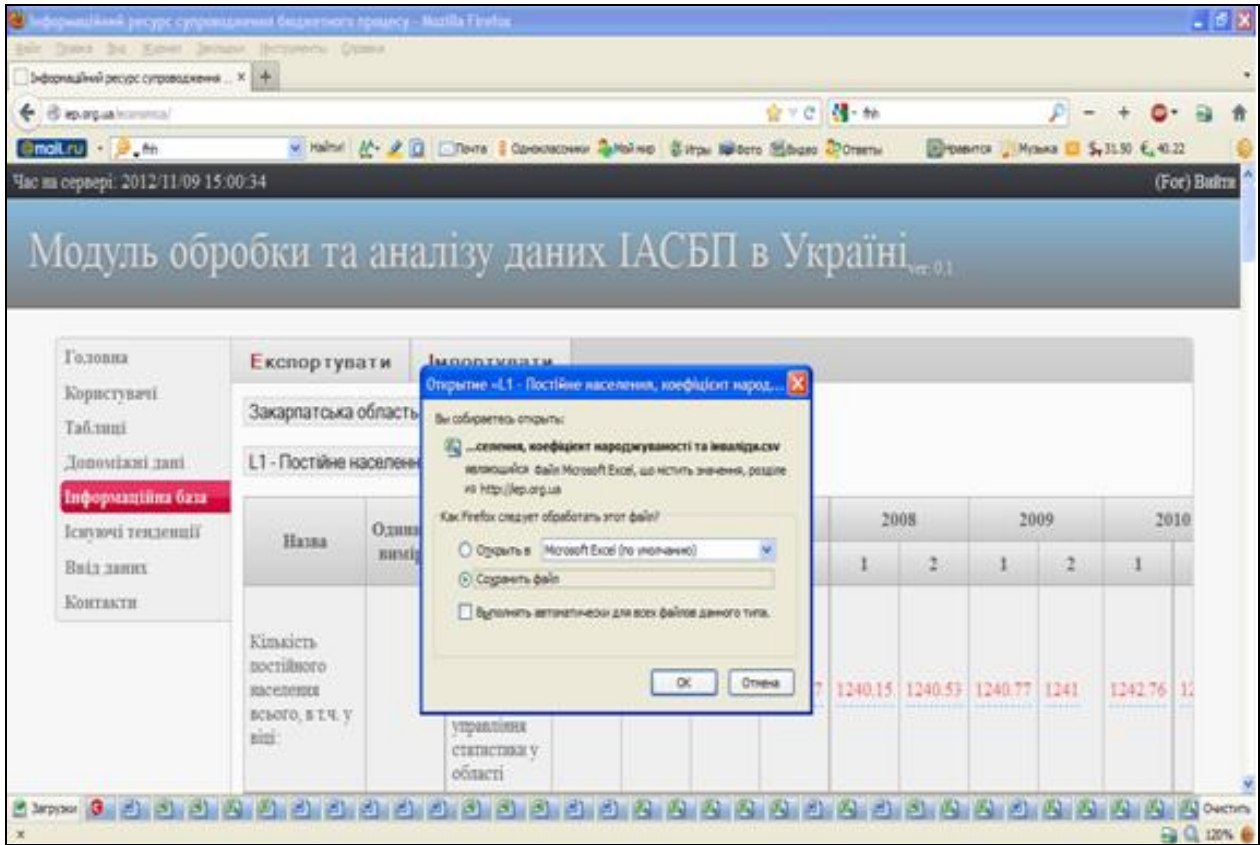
Інформаційний ресурс супроводження бюджетного процесу - Mozilla Firefox

Файл Правка Вид Журнал Закладки Инструменты Справка

Інформаційний ресурс супроводження ... ×

iep.org.ua/economica/

mail.ru Найти! Почта Одноклассники Мой мир Игры Фото Видео Ответы Нравится Музыка $ 31.50 € 40.22

Час на сервері: 2012/11/09 15:00:34

(For) Вийти

Модуль обробки та аналізу даних ІАСБП в Україні ver. 0.1

Головна
Користувачі
Таблиці
Допоміжні дані
Інформаційна база
Існуючі тенденції
Ввід даних
Контакти

Експортувати Імпортувати

Закарпатська область

L1 - Постійне населення

Открытие «L1 - Постійне населення, коефіцієнт народ...

Вы собираетесь открыть:

...селення, коефіцієнт народжуваності та інвалідн.csv

являющийся файл Microsoft Excel, що містить значення, розділе

из http://iep.org.ua

Как Firefox следует обработать этот файл?

Открыть в Microsoft Excel (по умолчанию)

Сохранить файл

Выполнять автоматически для всех файлов данного типа.

OK Отмена

| Назва | Одини вимі | | | 2008 | | 2009 | | 2010 |
|---|---|---|---|---|---|---|---|---|
| | | | | 1 | 2 | 1 | 2 | 1 |
| Кількість постійного населення всього, в т.ч. у віці: | | управління статистики у області | 7 | 1240.15 | 1240.53 | 1240.77 | 1241 | 1242.76 |

Загрузки

Очистить

120%